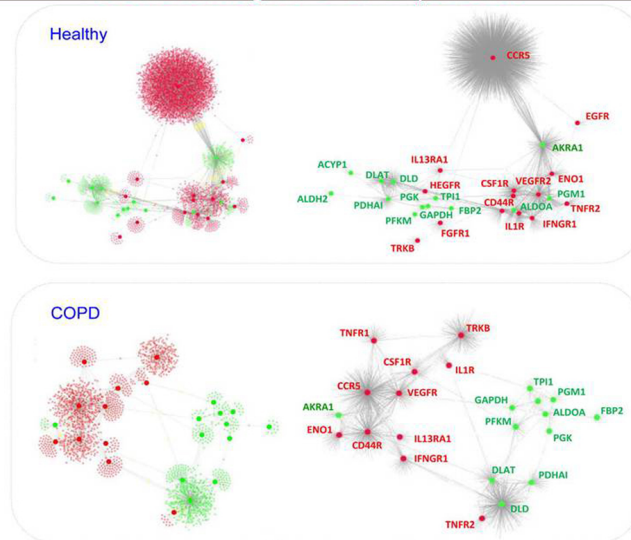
Healthy

CCR5
EGFR
AKRA1
IL13RA1
ACYP1
DLAT
DLD
CSF1R
ENO1
HEGFR
VEGFR2
PGM1
PGK
TPI1
ALDH2
PDHAI
FBP2
CD44R
ALDOA
TNFR2
GAPDH
PFKM
IL1R
IFNGR1
FGFR1
TRKB

COPD

TNFR1
TRKB
CSF1R
IL1R
CCR5
VEGFR
TPI1
PGM1
GAPDH
AKRA1
ALDOA
FBP2
PFKM
ENO1
IL13RA1
CD44R
PGK
IFNGR1
DLAT
PDHAI
DLD
TNFR2